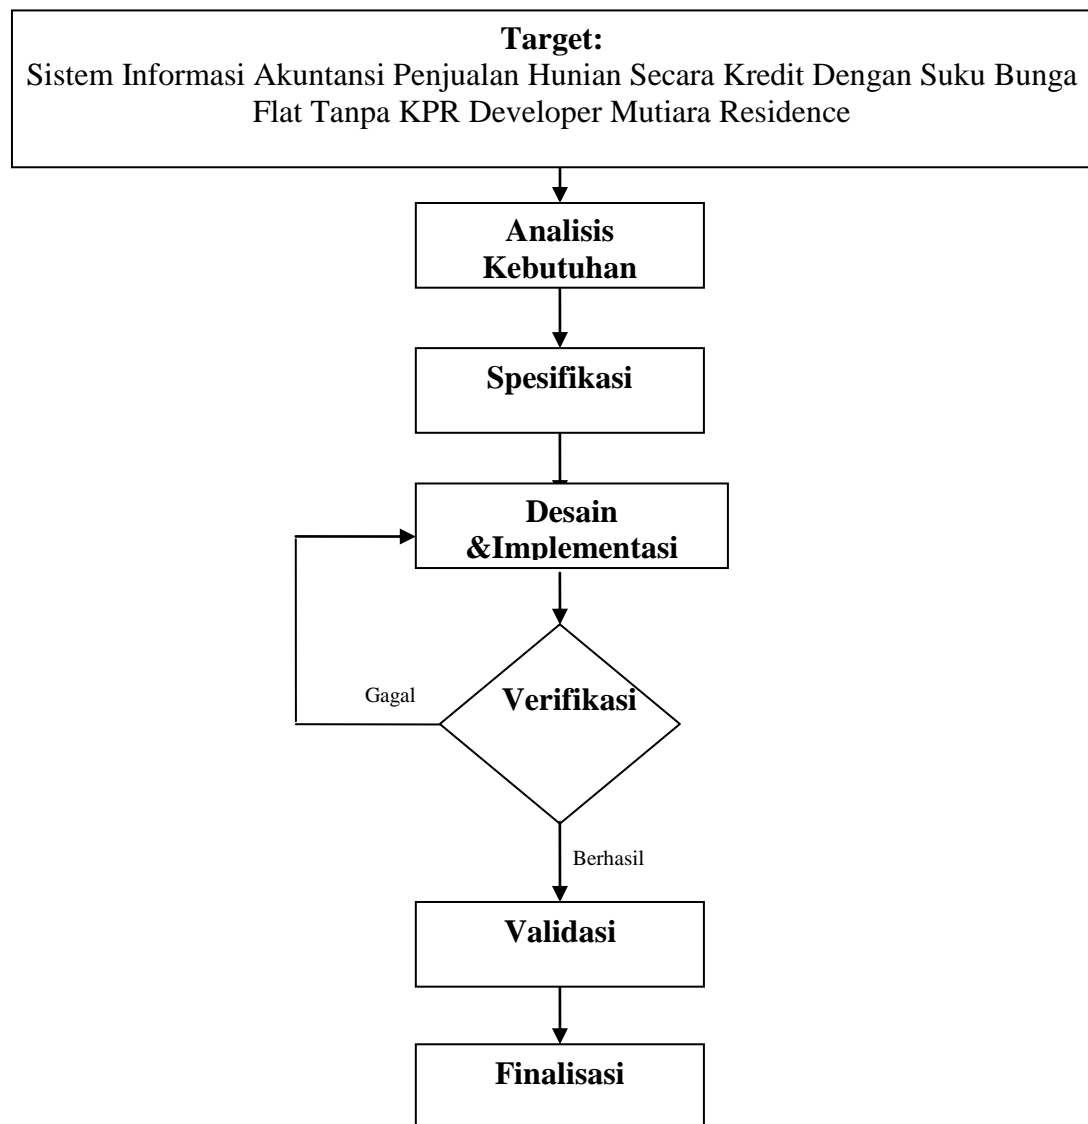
**Target:**
Sistem Informasi Akuntansi Penjualan Hunian Secara Kredit Dengan Suku Bunga Flat Tanpa KPR Developer Mutiara Residence

**Analisis Kebutuhan**

**Spesifikasi**

**Desain &Implementasi**

Gagal

**Verifikasi**

Berhasil

**Validasi**

**Finalisasi**